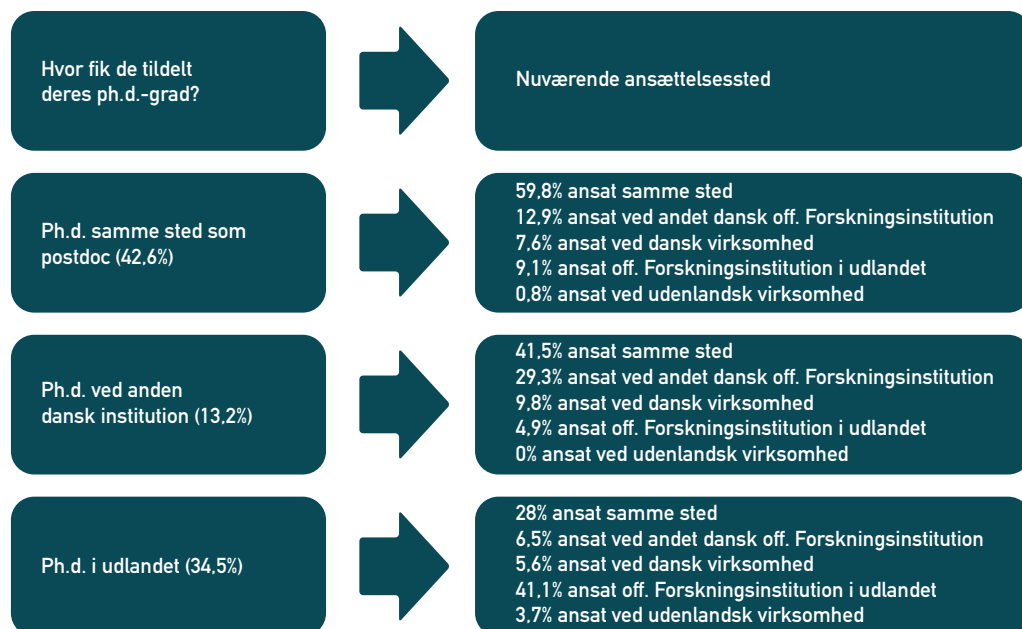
Hvor fik de tildelt deres ph.d.-grad?

Nuværende ansættelsessted

Ph.d. samme sted som postdoc (42,6%)

59,8% ansat samme sted
12,9% ansat ved andet dansk off. Forskningsinstitution
7,6% ansat ved dansk virksomhed
9,1% ansat off. Forskningsinstitution i udlandet
0,8% ansat ved udenlandsk virksomhed

Ph.d. ved anden dansk institution (13,2%)

41,5% ansat samme sted
29,3% ansat ved andet dansk off. Forskningsinstitution
9,8% ansat ved dansk virksomhed
4,9% ansat off. Forskningsinstitution i udlandet
0% ansat ved udenlandsk virksomhed

Ph.d. i udlandet (34,5%)

28% ansat samme sted
6,5% ansat ved andet dansk off. Forskningsinstitution
5,6% ansat ved dansk virksomhed
41,1% ansat off. Forskningsinstitution i udlandet
3,7% ansat ved udenlandsk virksomhed